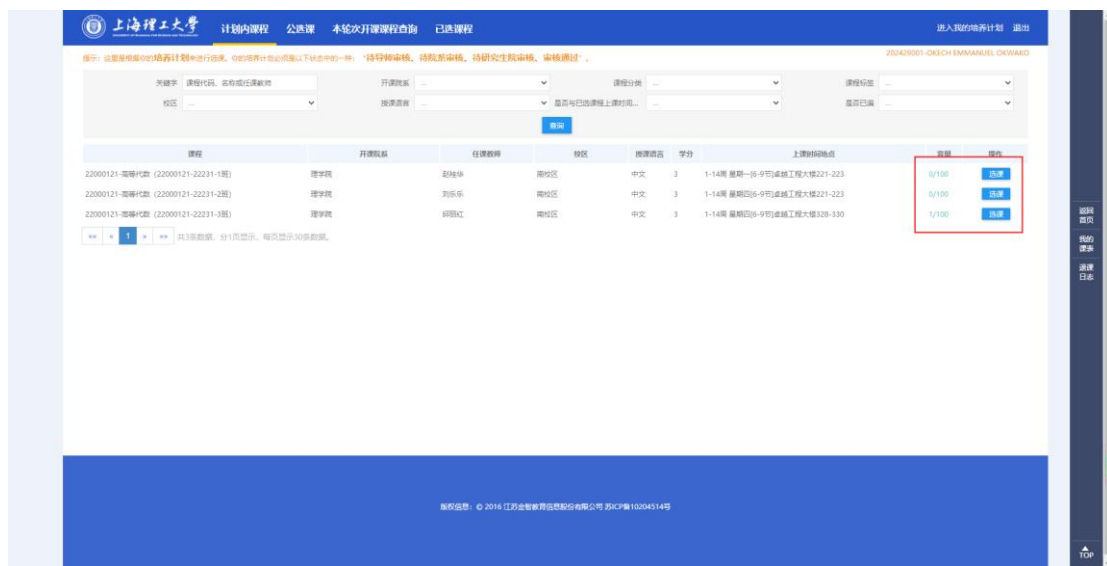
上海理工大学 计划内课程 公选课 本轮次开课课程查询 已选课程 进入我的培养计划 退出

提示：这里是根据你的培养计划来进行选课。你的培养计划必须是以下状态中的一种："待导师审核、待院系审核、待研究生院审核、审核通过"。 202429001-OKECH EMMANUEL OKWAKO

关键字 课程代码、名称或任课教师 开课院系 ... 课程分类 ... 课程标签 ...
校区 ... 授课语言 ... 是否与已选课程上课时间... ... 是否已满 ...

查询

| 课程 | 开课院系 | 任课教师 | 校区 | 授课语言 | 学分 | 上课时间地点 | 容量 | 操作 |
|---|---|---|---|---|---|---|---|---|
| 22000121-高等代数 (22000121-22231-1班) | 理学院 | 赵桂华 | 南校区 | 中文 | 3 | 1-14周 星期一[6-9节]卓越工程大楼221-223 | 0/100 | 选课 |
| 22000121-高等代数 (22000121-22231-2班) | 理学院 | 刘乐乐 | 南校区 | 中文 | 3 | 1-14周 星期四[6-9节]卓越工程大楼221-223 | 0/100 | 选课 |
| 22000121-高等代数 (22000121-22231-3班) | 理学院 | 邱丽红 | 南校区 | 中文 | 3 | 1-14周 星期四[6-9节]卓越工程大楼328-330 | 1/100 | 选课 |

«« « 1 » »» 共3条数据，分1页显示，每页显示30条数据。

返回首页
我的课表
选课日志

版权信息：© 2016 江苏金智教育信息股份有限公司 苏ICP备10204514号

TOP